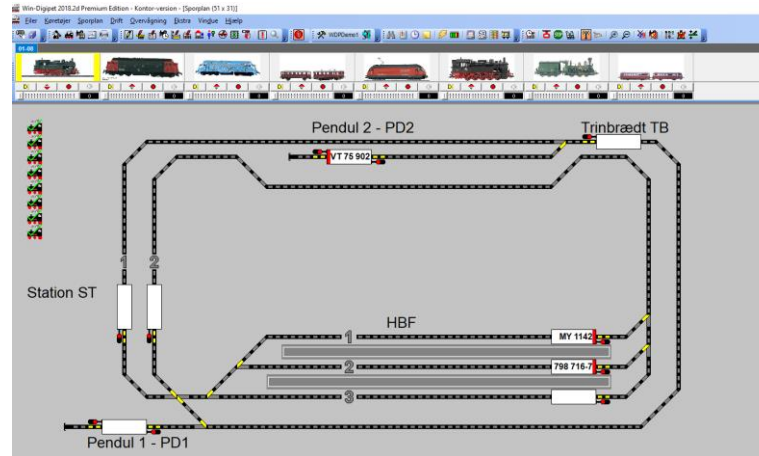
Win-Digipet 2018.2d Premium Edition - Kontor-version - [Sporplan (51 x 31)]

Filer Køretøjer Sporplan Drift Overvågning Ekstra Vindue Hjælp

01-08

Pendul 2 - PD2

Trinbrædt TB

VT 75 902

1

2

Station ST

HBF

1

MY 1142

2

798 716-7

3

Pendul 1 - PD1